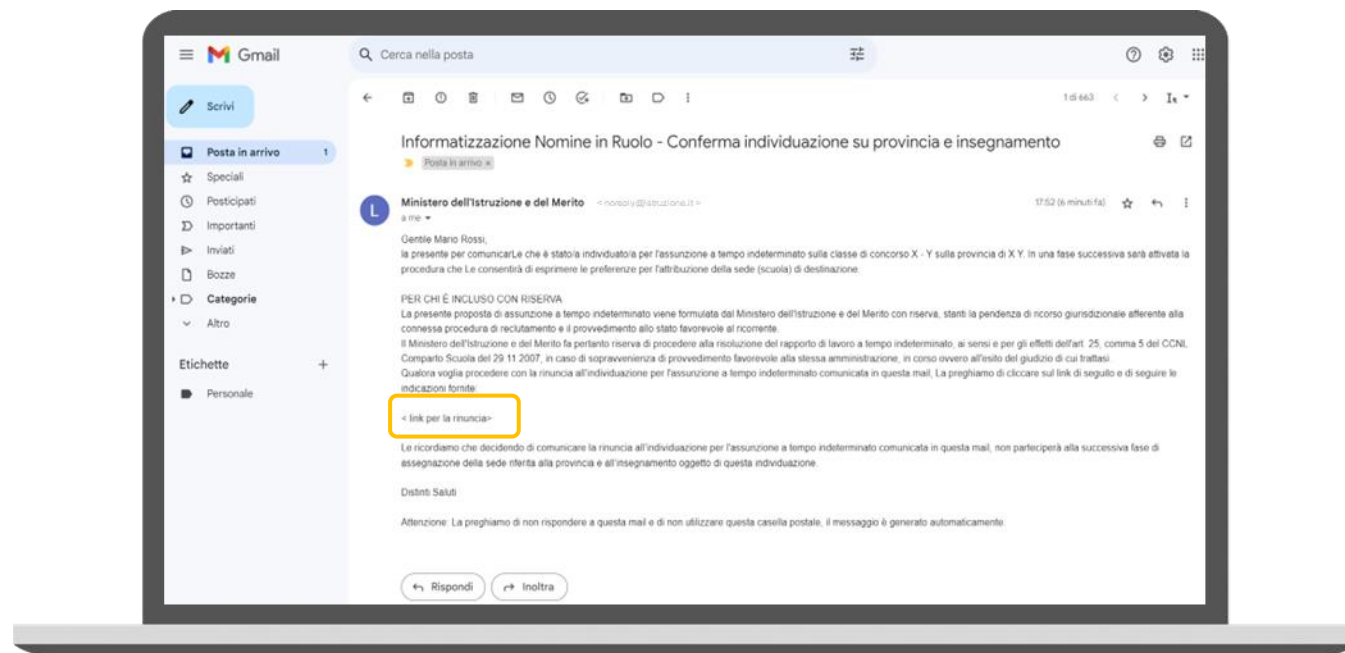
Gmail

Cerca nella posta

Scrivi

Posta in arrivo 1
Speciali
Posticipati
Importanti
Inviati
Bozze
Categorie
Altro

Etichette +
Personale

1 di 663

Informatizzazione Nomine in Ruolo - Conferma individuazione su provincia e insegnamento

Posta in arrivo ×

Ministero dell'Istruzione e del Merito <noreply@istruzione.it>
a me

17:52 (6 minuti fa)

Gentile Mario Rossi,
la presente per comunicarLe che è stato/a individuato/a per l'assunzione a tempo indeterminato sulla classe di concorso X - Y sulla provincia di X Y. In una fase successiva sarà attivata la procedura che Le consentirà di esprimere le preferenze per l'attribuzione della sede (scuola) di destinazione.

PER CHI È INCLUSO CON RISERVA
La presente proposta di assunzione a tempo indeterminato viene formulata dal Ministero dell'Istruzione e del Merito con riserva, stanti la pendenza di ricorso giurisdizionale afferente alla connessa procedura di reclutamento e il provvedimento allo stato favorevole al ricorrente.
Il Ministero dell'Istruzione e del Merito fa pertanto riserva di procedere alla risoluzione del rapporto di lavoro a tempo indeterminato, ai sensi e per gli effetti dell'art. 25, comma 5 del CCNL, Comparto Scuola del 29.11.2007, in caso di sopravvenienza di provvedimento favorevole alla stessa amministrazione, in corso ovvero all'esito del giudizio di cui trattasi.
Qualora voglia procedere con la rinuncia all'individuazione per l'assunzione a tempo indeterminato comunicata in questa mail, La preghiamo di cliccare sul link di seguito e di seguire le indicazioni fornite:

< link per la rinuncia>

Le ricordiamo che decidendo di comunicare la rinuncia all'individuazione per l'assunzione a tempo indeterminato comunicata in questa mail, non parteciperà alla successiva fase di assegnazione della sede riferita alla provincia e all'insegnamento oggetto di questa individuazione.

Distinti Saluti

Attenzione: La preghiamo di non rispondere a questa mail e di non utilizzare questa casella postale, il messaggio è generato automaticamente.

Rispondi
Inoltra